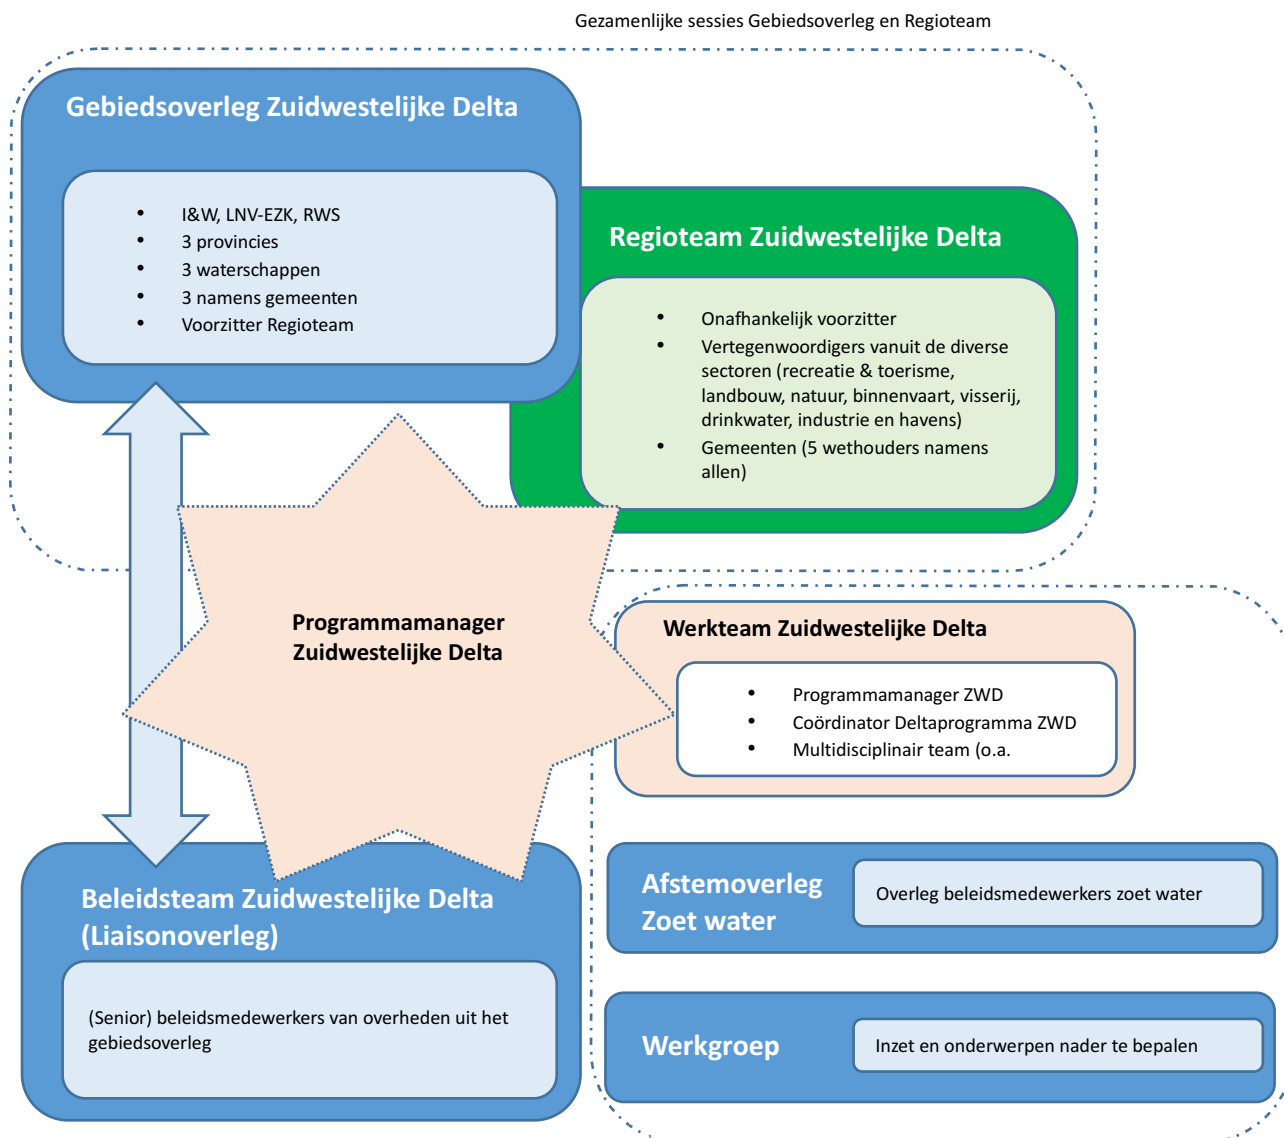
Gezamenlijke sessies Gebiedsoverleg en Regioteam

Gebiedsoverleg Zuidwestelijke Delta

- I&W, LNV-EZK, RWS
- 3 provincies
- 3 waterschappen
- 3 namens gemeenten
- Voorzitter Regioteam

Regioteam Zuidwestelijke Delta

- Onafhankelijk voorzitter
- Vertegenwoordigers vanuit de diverse sectoren (recreatie & toerisme, landbouw, natuur, binnenvaart, visserij, drinkwater, industrie en havens)
- Gemeenten (5 wethouders namens allen)

Programmamanager Zuidwestelijke Delta

Werkteam Zuidwestelijke Delta

- Programmamanager ZWD
- Coördinator Deltaprogramma ZWD
- Multidisciplinair team (o.a.

Beleidsteam Zuidwestelijke Delta (Liaisonoverleg)

(Senior) beleidsmedewerkers van overheden uit het gebiedsoverleg

Afstemoverleg Zoet water

Overleg beleidsmedewerkers zoet water

Werkgroep

Inzet en onderwerpen nader te bepalen